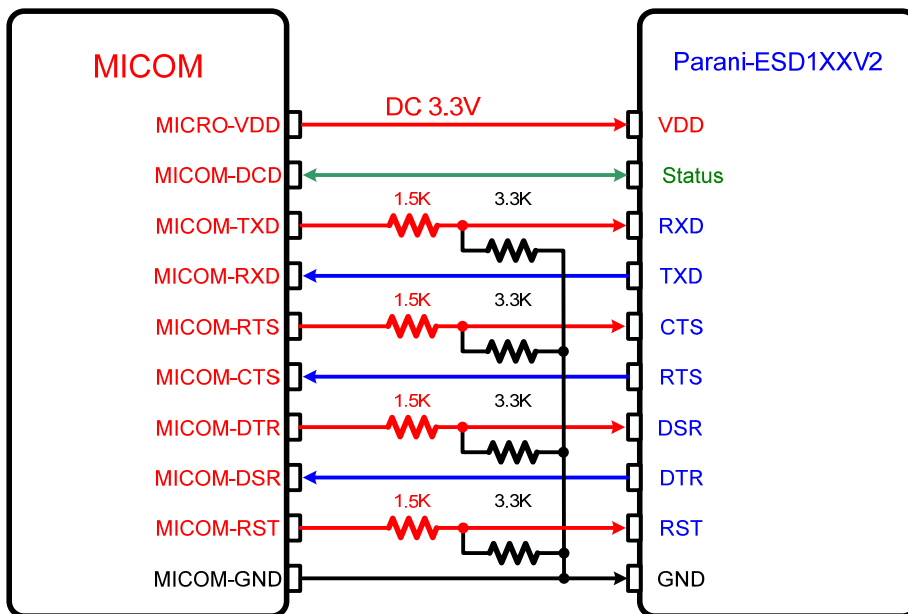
MICOM

Parani-ESD1XXV2

DC 3.3V

MICRO-VDD
VDD

MICOM-DCD
Status

1.5K
3.3K

MICOM-TXD
RXD

MICOM-RXD
TXD

1.5K
3.3K

MICOM-RTS
CTS

MICOM-CTS
RTS

1.5K
3.3K

MICOM-DTR
DSR

MICOM-DSR
DTR

1.5K
3.3K

MICOM-RST
RST

MICOM-GND
GND